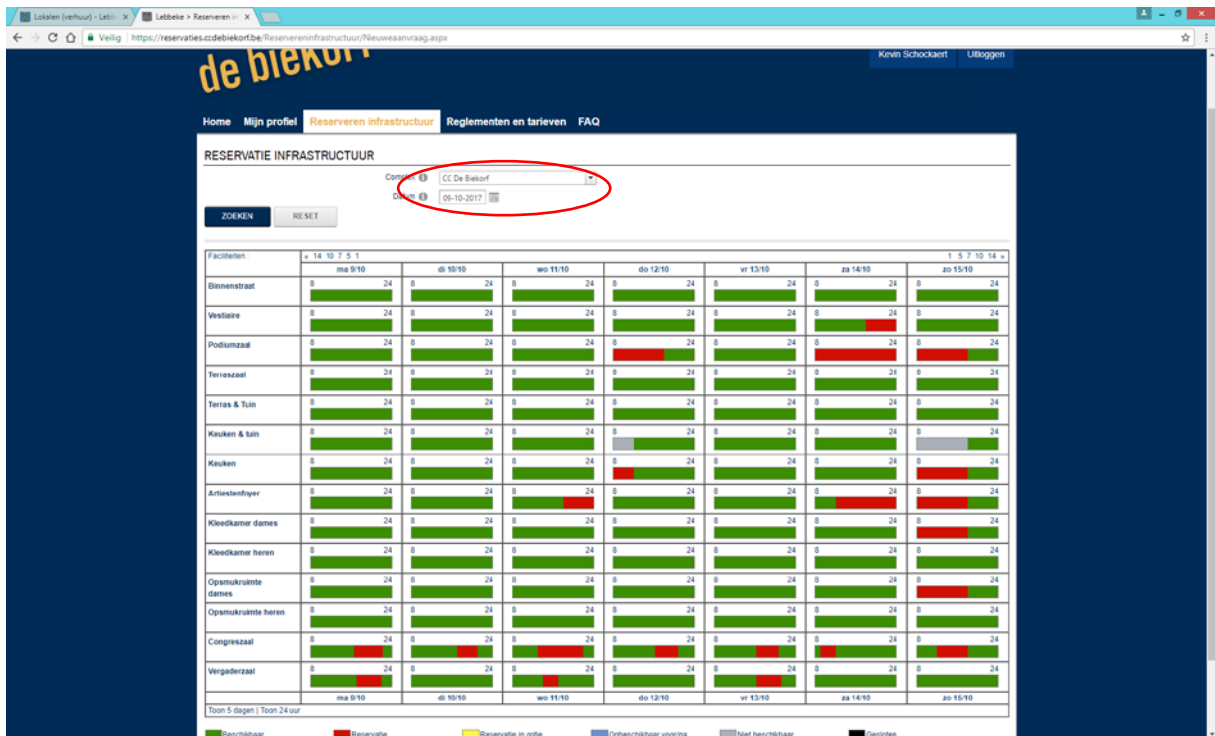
Lokalen (verhuur) - Lebb ×   Lebbeke > Reserveren in ×

← → C ⌂ Veilig | https://reservaties.ccdebiekorf.be/Reservereninfrastructuur/Nieuweaanvraag.aspx

de biekorf

Kevin Schockaert   Uitloggen

Home   Mijn profiel   Reserveren infrastructuur   Reglementen en tarieven   FAQ

RESERVATIE INFRASTRUCTUUR

Complex: CC De Biekorf

Datum: 09-10-2017

ZOEKEN   RESET

| Faciliteiten | « 14 10 7 5 1 | | | | | | 1 5 7 10 14 » |
|---|---|---|---|---|---|---|---|
| | ma 9/10 | di 10/10 | wo 11/10 | do 12/10 | vr 13/10 | za 14/10 | zo 15/10 |
| Binnenstraat | 8 24 | 8 24 | 8 24 | 8 24 | 8 24 | 8 24 | 8 24 |
| Vestiaire | 8 24 | 8 24 | 8 24 | 8 24 | 8 24 | 8 24 | 8 24 |
| Podiumzaal | 8 24 | 8 24 | 8 24 | 8 24 | 8 24 | 8 24 | 8 24 |
| Terraszaal | 8 24 | 8 24 | 8 24 | 8 24 | 8 24 | 8 24 | 8 24 |
| Terras & Tuin | 8 24 | 8 24 | 8 24 | 8 24 | 8 24 | 8 24 | 8 24 |
| Keuken & tuin | 8 24 | 8 24 | 8 24 | 8 24 | 8 24 | 8 24 | 8 24 |
| Keuken | 8 24 | 8 24 | 8 24 | 8 24 | 8 24 | 8 24 | 8 24 |
| Artiestenfoyer | 8 24 | 8 24 | 8 24 | 8 24 | 8 24 | 8 24 | 8 24 |
| Kleedkamer dames | 8 24 | 8 24 | 8 24 | 8 24 | 8 24 | 8 24 | 8 24 |
| Kleedkamer heren | 8 24 | 8 24 | 8 24 | 8 24 | 8 24 | 8 24 | 8 24 |
| Opsmukruimte dames | 8 24 | 8 24 | 8 24 | 8 24 | 8 24 | 8 24 | 8 24 |
| Opsmukruimte heren | 8 24 | 8 24 | 8 24 | 8 24 | 8 24 | 8 24 | 8 24 |
| Congreszaal | 8 24 | 8 24 | 8 24 | 8 24 | 8 24 | 8 24 | 8 24 |
| Vergaderzaal | 8 24 | 8 24 | 8 24 | 8 24 | 8 24 | 8 24 | 8 24 |
| | ma 9/10 | di 10/10 | wo 11/10 | do 12/10 | vr 13/10 | za 14/10 | zo 15/10 |

Toon 5 dagen | Toon 24 uur

Beschikbaar   Reservatie   Reservatie in optie   Onbeschikbaar voor/na   Niet beschikbaar   Gesloten